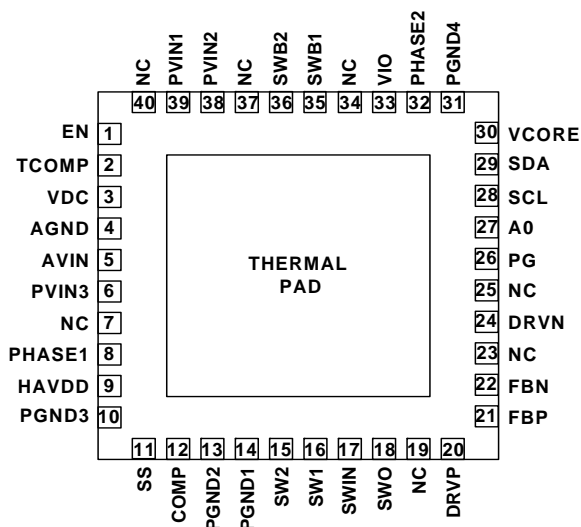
NC PVIN1 PVIN2 NC SWB2 SWB1 NC VIO PHASE2 PGND4

40 39 38 37 36 35 34 33 32 31

EN 1
TCOMP 2
VDC 3
AGND 4
AVIN 5
PVIN3 6
NC 7
PHASE1 8
HAVDD 9
PGND3 10

THERMAL PAD

30 VCORE
29 SDA
28 SCL
27 A0
26 PG
25 NC
24 DRVN
23 NC
22 FBN
21 FBP

11 12 13 14 15 16 17 18 19 20

SS COMP PGND2 PGND1 SW2 SW1 SWIN SWO NC DRVP